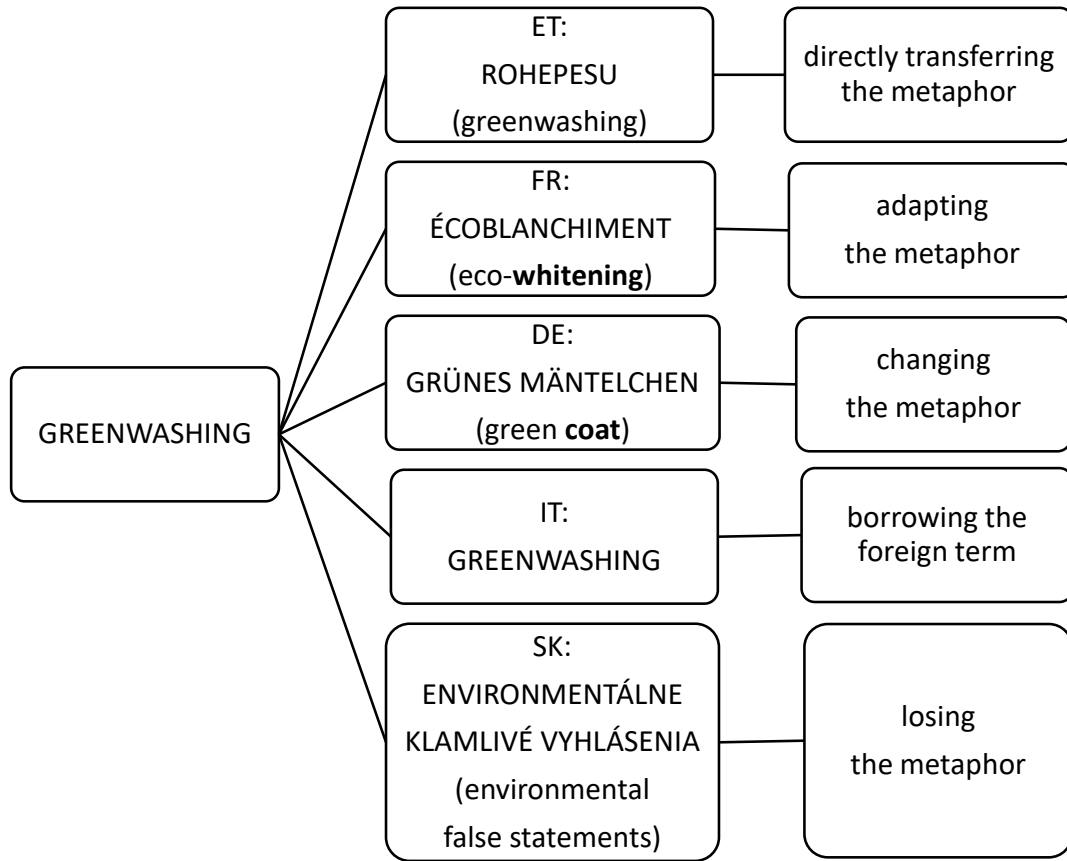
GREENWASHING

ET:
ROHEPESU
(greenwashing)

directly transferring the metaphor

FR:
ÉCOBLANCHIMENT
(eco-**whitening**)

adapting the metaphor

DE:
GRÜNES MÄNTELCHEN
(green **coat**)

changing the metaphor

IT:
GREENWASHING

borrowing the foreign term

SK:
ENVIRONMENTÁLNE KLAMLIVÉ VYHLÁSENIA
(environmental false statements)

losing the metaphor